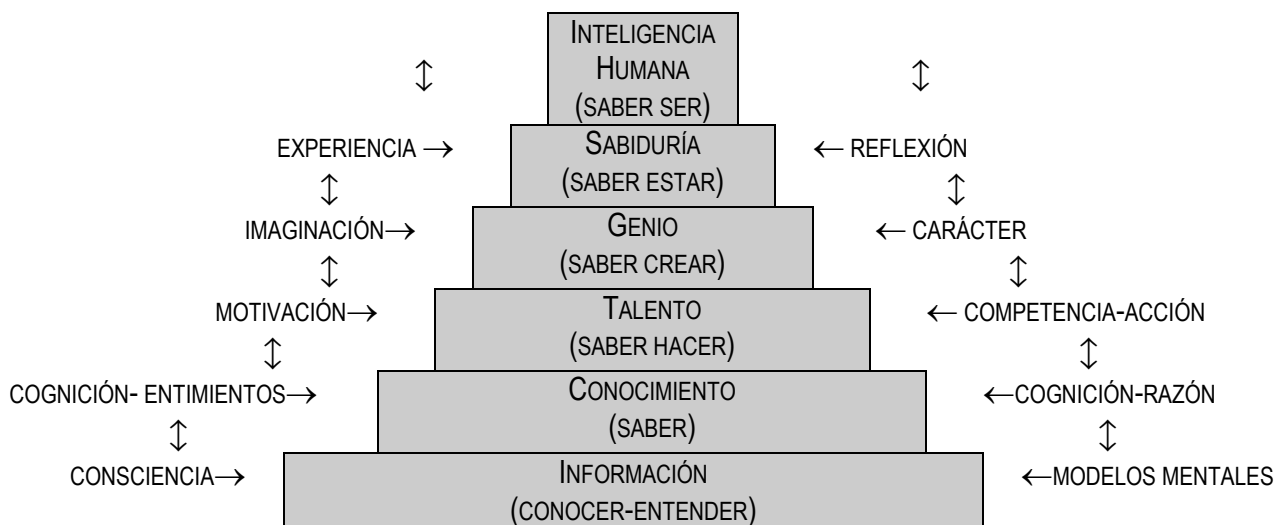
INTELIGENCIA HUMANA (SABER SER)

↕ ↕

EXPERIENCIA → SABIDURÍA (SABER ESTAR) ← REFLEXIÓN

↕ ↕

IMAGINACIÓN→ GENIO (SABER CREAR) ← CARÁCTER

↕ ↕

MOTIVACIÓN→ TALENTO (SABER HACER) ← COMPETENCIA-ACCIÓN

↕ ↕

COGNICIÓN- ENTIMIENTOS→ CONOCIMIENTO (SABER) ←COGNICIÓN-RAZÓN

↕ ↕

CONSCIENCIA→ INFORMACIÓN (CONOCER-ENTENDER) ←MODELOS MENTALES